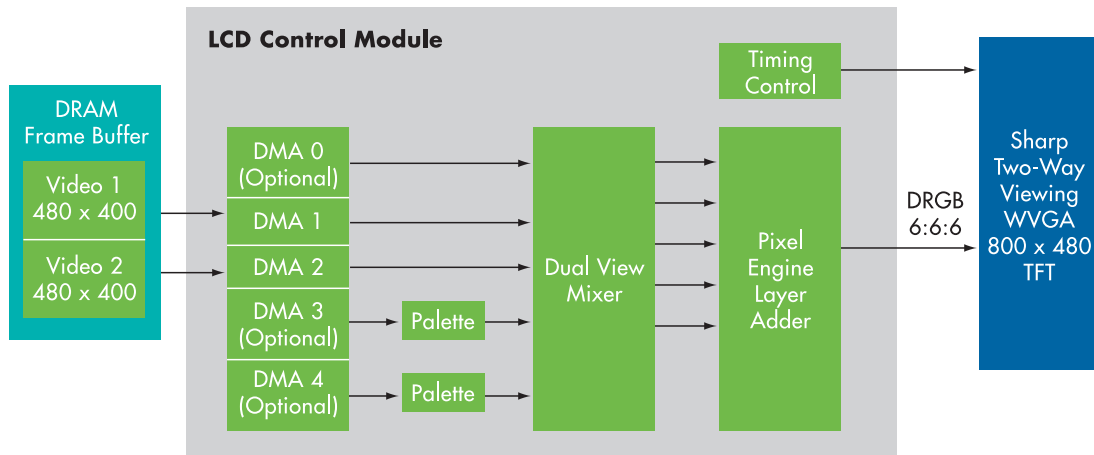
LCD Control Module

DRAM Frame Buffer

Video 1 480 x 400

Video 2 480 x 400

Timing Control

DMA 0 (Optional)

DMA 1

DMA 2

DMA 3 (Optional)

DMA 4 (Optional)

Palette

Palette

Dual View Mixer

Pixel Engine Layer Adder

DRGB 6:6:6

Sharp Two-Way Viewing WVGA 800 x 480 TFT